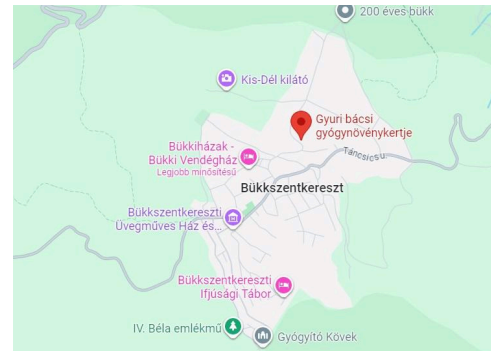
200 éves bükk

Kis-Dél kilátó

Gyuri bácsi gyógynövénykertje

Bükkiházak - Bükki Vendégház
Legjobb minősítésű

Táncsics u.

Bükkszentkereszt

Bükkszentkereszti Üvegműves Ház és...

Bükkszentkereszti Ifjúsági Tábor

IV. Béla emlékmű

Gyógyító Kövek